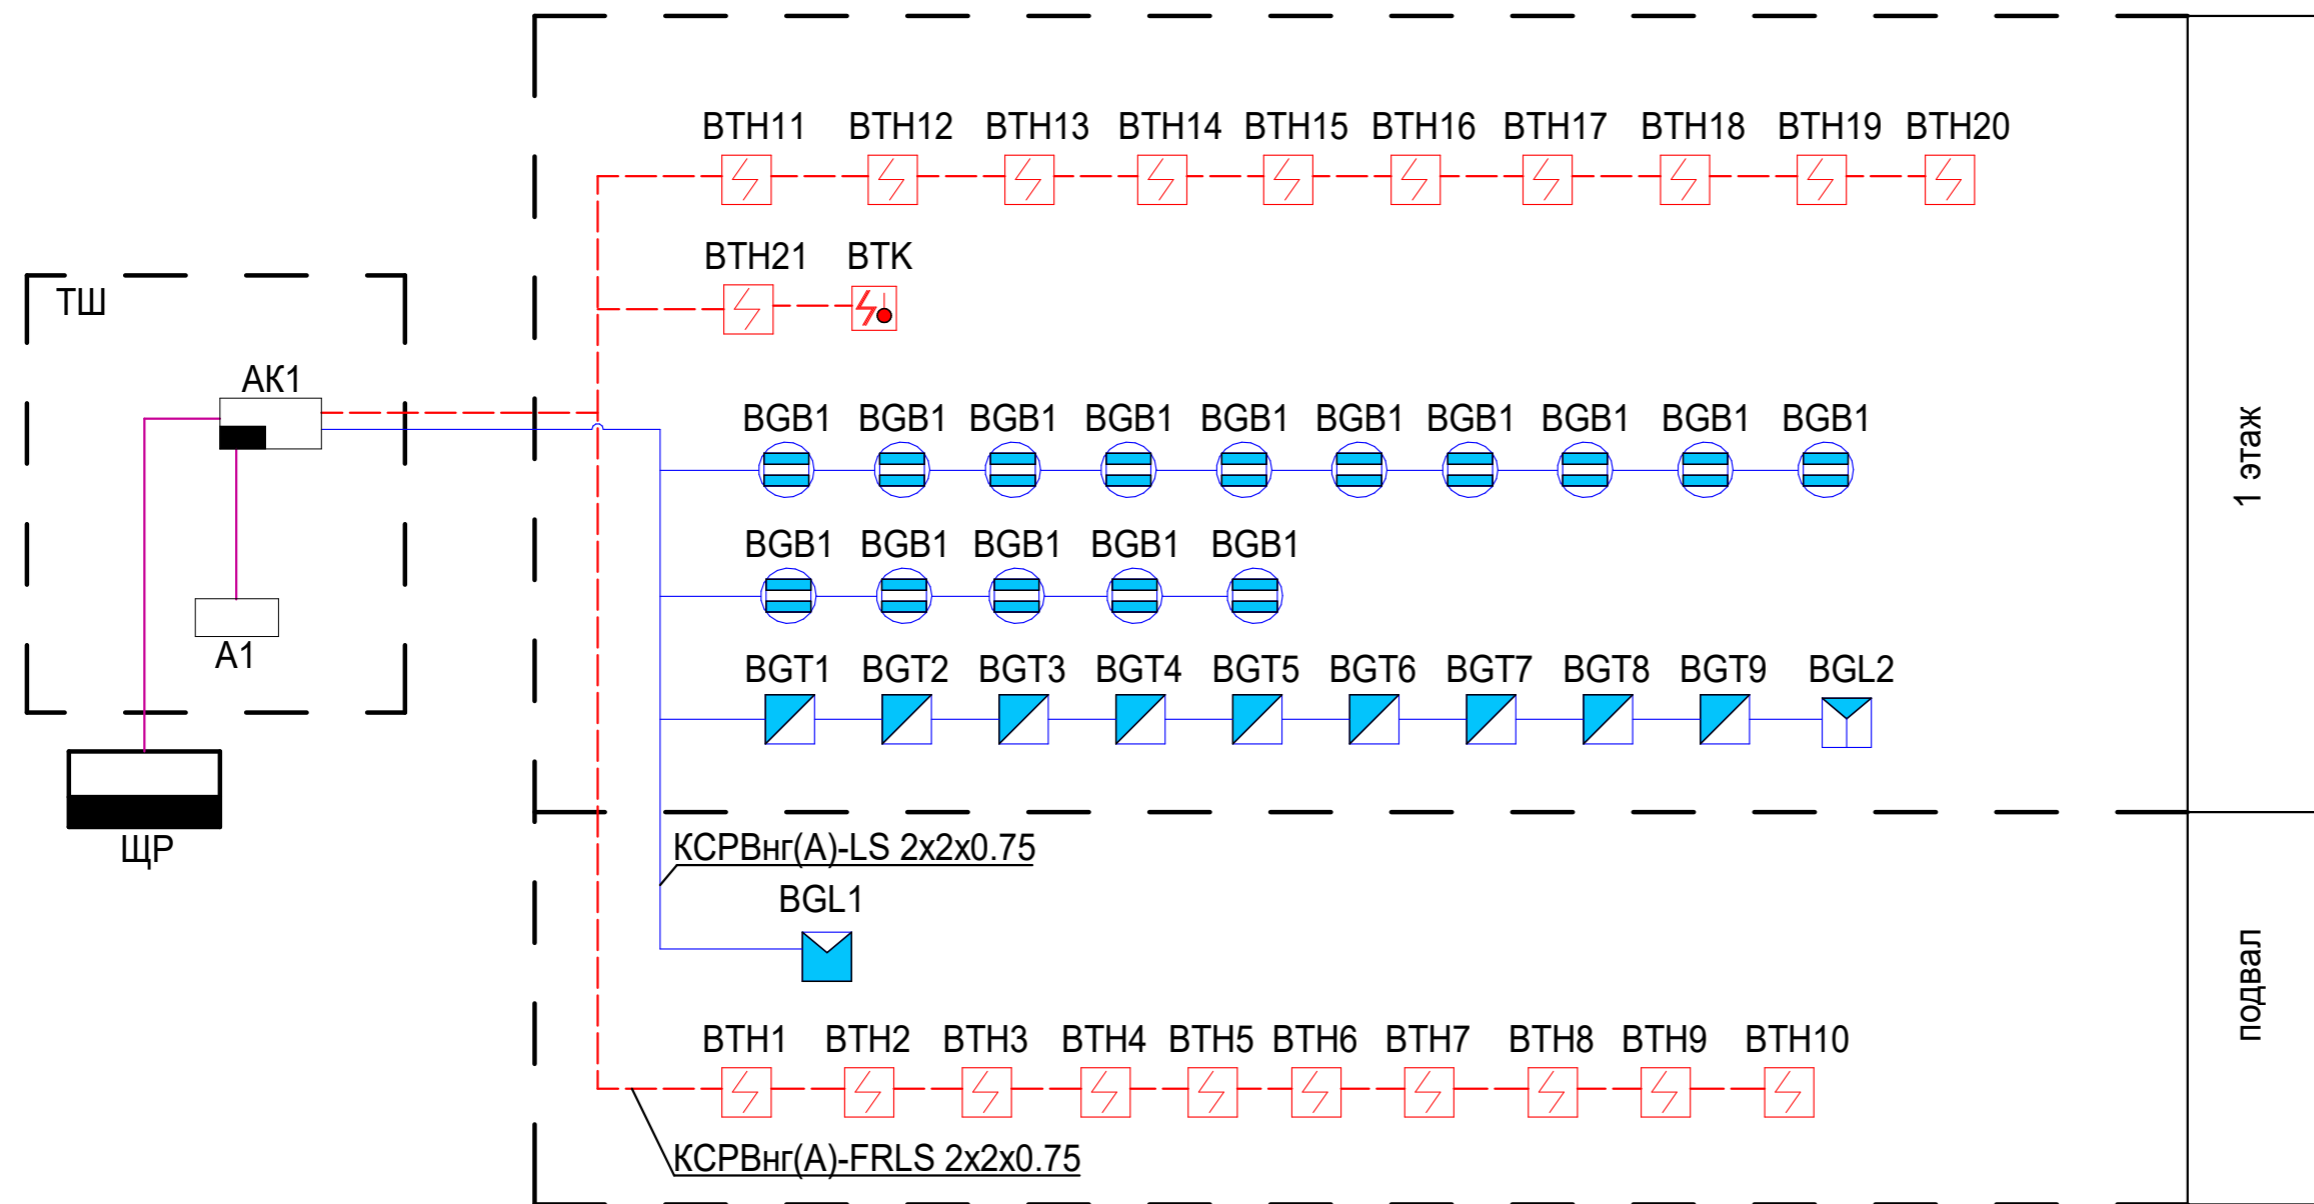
BTH11 BTH12 BTH13 BTH14 BTH15 BTH16 BTH17 BTH18 BTH19 BTH20

BTH21 BTK

ТШ

AK1

BGB1 BGB1 BGB1 BGB1 BGB1 BGB1 BGB1 BGB1 BGB1 BGB1

BGB1 BGB1 BGB1 BGB1 BGB1

A1

BGT1 BGT2 BGT3 BGT4 BGT5 BGT6 BGT7 BGT8 BGT9 BGL2

1 этаж

ЩР

КСРВнг(А)-LS 2x2x0.75

BGL1

подвал

BTH1 BTH2 BTH3 BTH4 BTH5 BTH6 BTH7 BTH8 BTH9 BTH10

КСРВнг(А)-FRLS 2x2x0.75